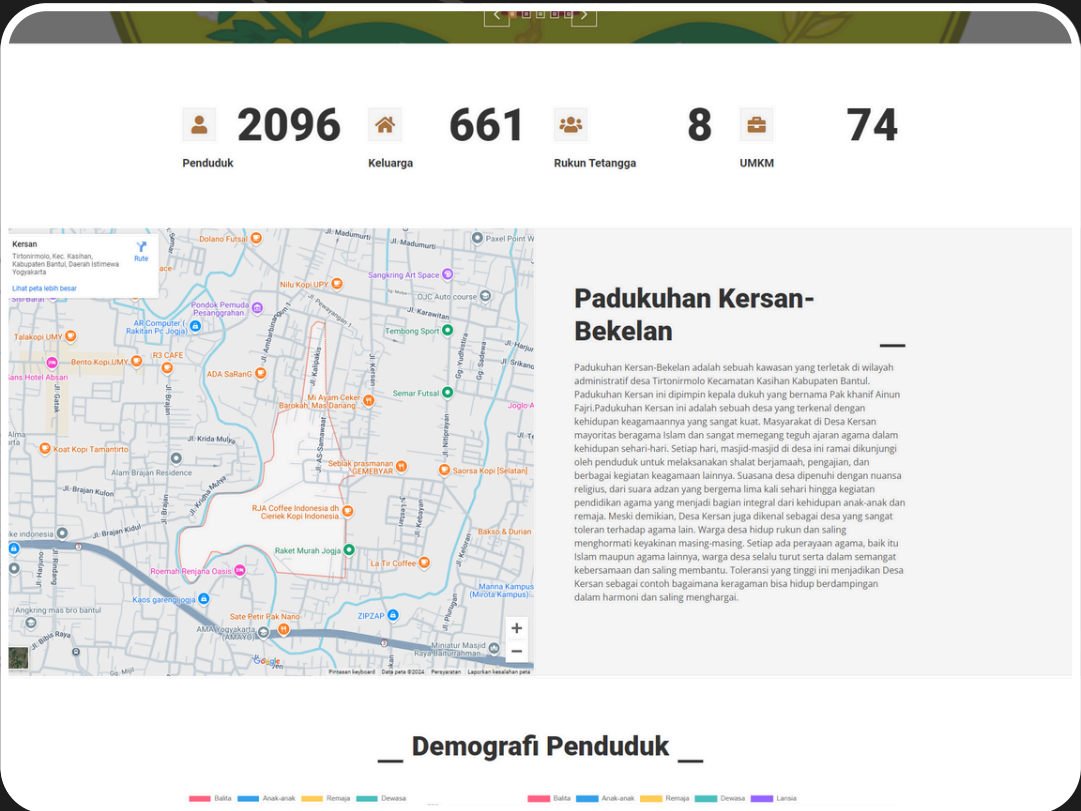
2096
Penduduk

661
Keluarga

8
Rukun Tetangga

74
UMKM

Kersan
Tirtonirmolo, Kec. Kasihan, Kabupaten Bantul, Daerah Istimewa Yogyakarta
Rute
Lihat peta lebih besar

Dolano Futsal
Jl. Madumurti
Paxel Point W
Sangkring Art Space
Nilu Kopi UPY
OJC Auto course
Pondok Pemuda Pesanggrahan
AR Computer | Rakitan Pc Jogja
Tembong Sport
Talakopi UMY
Bento Kopi UMY
R3 CAFE
ADA SaRanG
Jl. Kalipakis
Jl. Kersan
Semar Futsal
Mi Ayam Ceker Barokah, Mas Danang
Jl. Krida Mulya
Koat Kopi Tamantirto
Alam Brajan Residence
Jl. Brajan Kulon
Seblak prasmanan GEMEBYAR
Saorsa Kopi [Selatan]
RJA Coffee Indonesia dh Cieriek Kopi Indonesia
Jl. Brajan Kidul
Bakso & Dunan
Raket Murah Jogja
La Tir Coffee
Roemah Renjana Oasis
Kaos garengjogja
Sate Petir Pak Nano
ZIPZAP
Manna Kampus (Mirota Kampus)
AMAY yogyakarta
Angkring mas bro bantul
Jl. Bibis Raya
Minatur Masjid
Google
Pintasan keyboard Data peta ©2024 Persyaratan Laporkan kesalahan peta
+
−

Padukuhan Kersan-Bekelan

Padukuhan Kersan-Bekelan adalah sebuah kawasan yang terletak di wilayah administratif desa Tirtonirmolo Kecamatan Kasihan Kabupaten Bantul. Padukuhan Kersan ini dipimpin kepala dukuh yang bernama Pak khanif Ainun Fajri.Padukuhan Kersan ini adalah sebuah desa yang terkenal dengan kehidupan keagamaannya yang sangat kuat. Masyarakat di Desa Kersan mayoritas beragama Islam dan sangat memegang teguh ajaran agama dalam kehidupan sehari-hari. Setiap hari, masjid-masjid di desa ini ramai dikunjungi oleh penduduk untuk melaksanakan shalat berjamaah, pengajian, dan berbagai kegiatan keagamaan lainnya. Suasana desa dipenuhi dengan nuansa religius, dari suara adzan yang bergema lima kali sehari hingga kegiatan pendidikan agama yang menjadi bagian integral dari kehidupan anak-anak dan remaja. Meski demikian, Desa Kersan juga dikenal sebagai desa yang sangat toleran terhadap agama lain. Warga desa hidup rukun dan saling menghormati keyakinan masing-masing. Setiap ada perayaan agama, baik itu Islam maupun agama lainnya, warga desa selalu turut serta dalam semangat kebersamaan dan saling membantu. Toleransi yang tinggi ini menjadikan Desa Kersan sebagai contoh bagaimana keragaman bisa hidup berdampingan dalam harmoni dan saling menghargai.

Demografi Penduduk

Balita Anak-anak Remaja Dewasa
Balita Anak-anak Remaja Dewasa Lansia